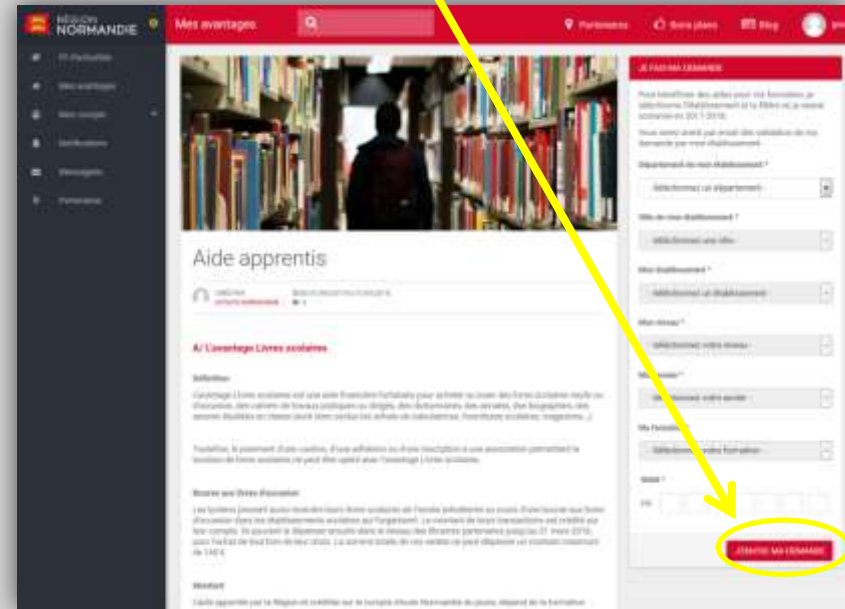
RÉGION NORMANDIE

Mes avantages

Partenaires

Bons plans

Blog

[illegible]

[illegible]

Mes avantages

Mon compte

Notifications

Messagerie

Partenaires

Aide apprentis

A/ L'avantage Livres scolaires

Définition

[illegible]

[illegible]

Bourse aux livres d'occasion

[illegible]

Montant

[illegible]

JE FAIS MA DEMANDE

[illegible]

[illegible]

Département de mon établissement *

Sélectionnez un département

Ville de mon établissement *

Sélectionnez une ville

Mon établissement *

Sélectionnez un établissement

Mon niveau *

Sélectionnez votre niveau

Mon année *

Sélectionnez votre année

Ma formation *

Sélectionnez votre formation

Total *

J'ENVOIE MA DEMANDE